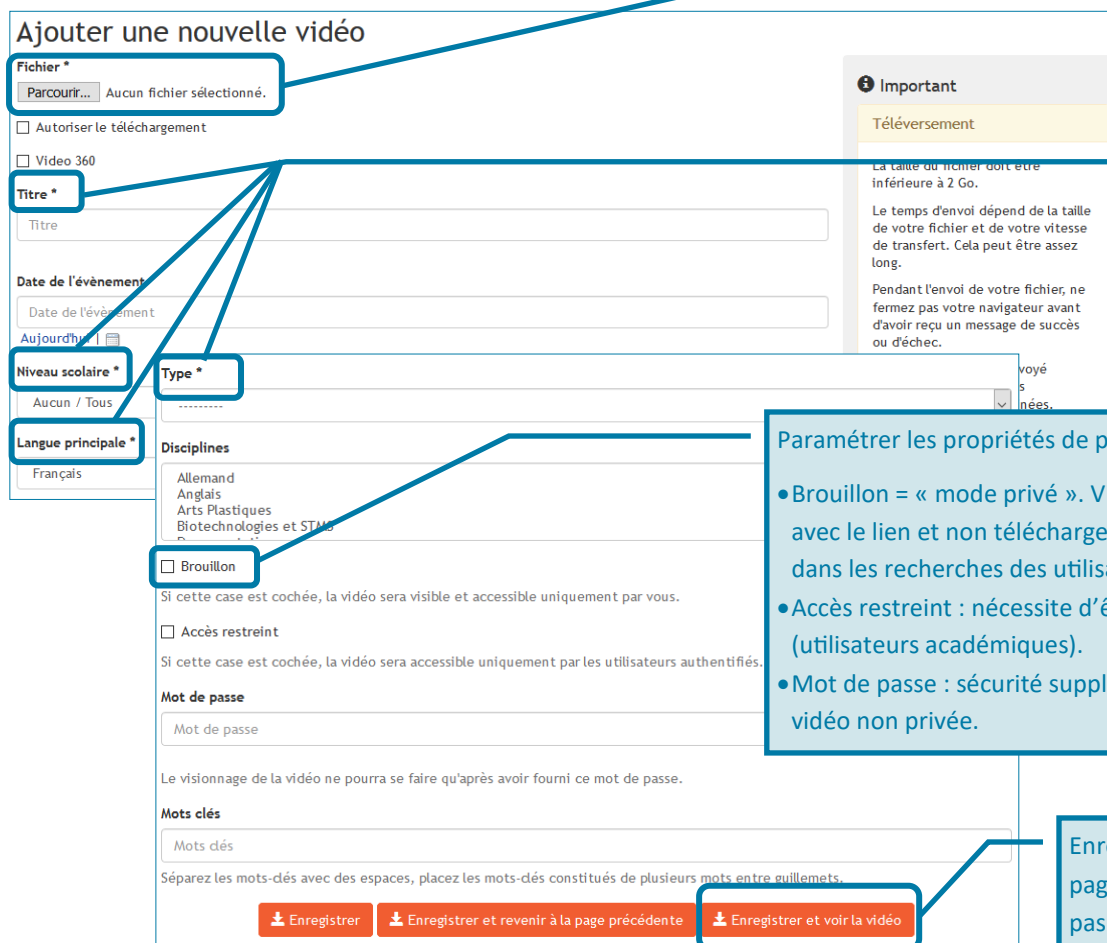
Ajouter une nouvelle vidéo

Fichier *
Parcourir... Aucun fichier sélectionné.

☐ Autoriser le téléchargement

☐ Video 360

Titre *
Titre

Date de l'évènement
Date de l'évènement
Aujourd'hui |

Niveau scolaire *
Aucun / Tous

Langue principale *
Français

Important
Téléversement
La taille du fichier doit être inférieure à 2 Go.

Le temps d'envoi dépend de la taille de votre fichier et de votre vitesse de transfert. Cela peut être assez long.

Pendant l'envoi de votre fichier, ne fermez pas votre navigateur avant d'avoir reçu un message de succès ou d'échec.

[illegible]voyé
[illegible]s
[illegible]nées.

Type *
---------

Disciplines
Allemand
Anglais
Arts Plastiques
Biotechnologies et STMS

☐ Brouillon
Si cette case est cochée, la vidéo sera visible et accessible uniquement par vous.

☐ Accès restreint
Si cette case est cochée, la vidéo sera accessible uniquement par les utilisateurs authentifiés.

Mot de passe
Mot de passe

Le visionnage de la vidéo ne pourra se faire qu'après avoir fourni ce mot de passe.

Mots clés
Mots clés

Séparez les mots-clés avec des espaces, placez les mots-clés constitués de plusieurs mots entre guillemets.

Enregistrer
Enregistrer et revenir à la page précédente
Enregistrer et voir la vidéo

Paramétrer les propriétés de p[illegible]

• Brouillon = « mode privé ». V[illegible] avec le lien et non télécharge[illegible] dans les recherches des utilis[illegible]
• Accès restreint : nécessite d'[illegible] (utilisateurs académiques).
• Mot de passe : sécurité suppl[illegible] vidéo non privée.

Enr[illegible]
pag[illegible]
pas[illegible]